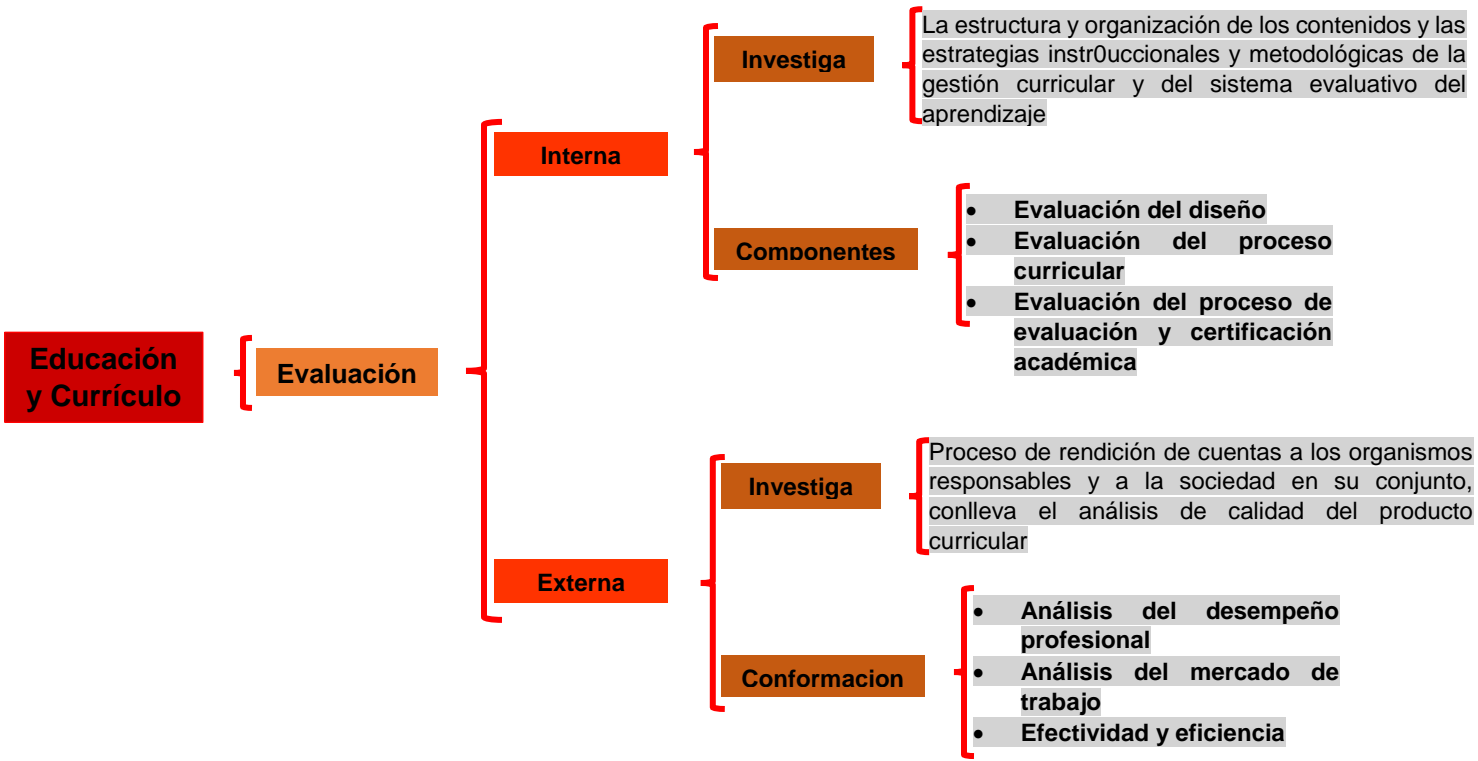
Educación y Currículo

Evaluación

Interna

Investiga

La estructura y organización de los contenidos y las estrategias instr0uccionales y metodológicas de la gestión curricular y del sistema evaluativo del aprendizaje

Componentes

- Evaluación del diseño
- Evaluación del proceso curricular
- Evaluación del proceso de evaluación y certificación académica

Externa

Investiga

Proceso de rendición de cuentas a los organismos responsables y a la sociedad en su conjunto, conlleva el análisis de calidad del producto curricular

Conformacion

- Análisis del desempeño profesional
- Análisis del mercado de trabajo
- Efectividad y eficiencia